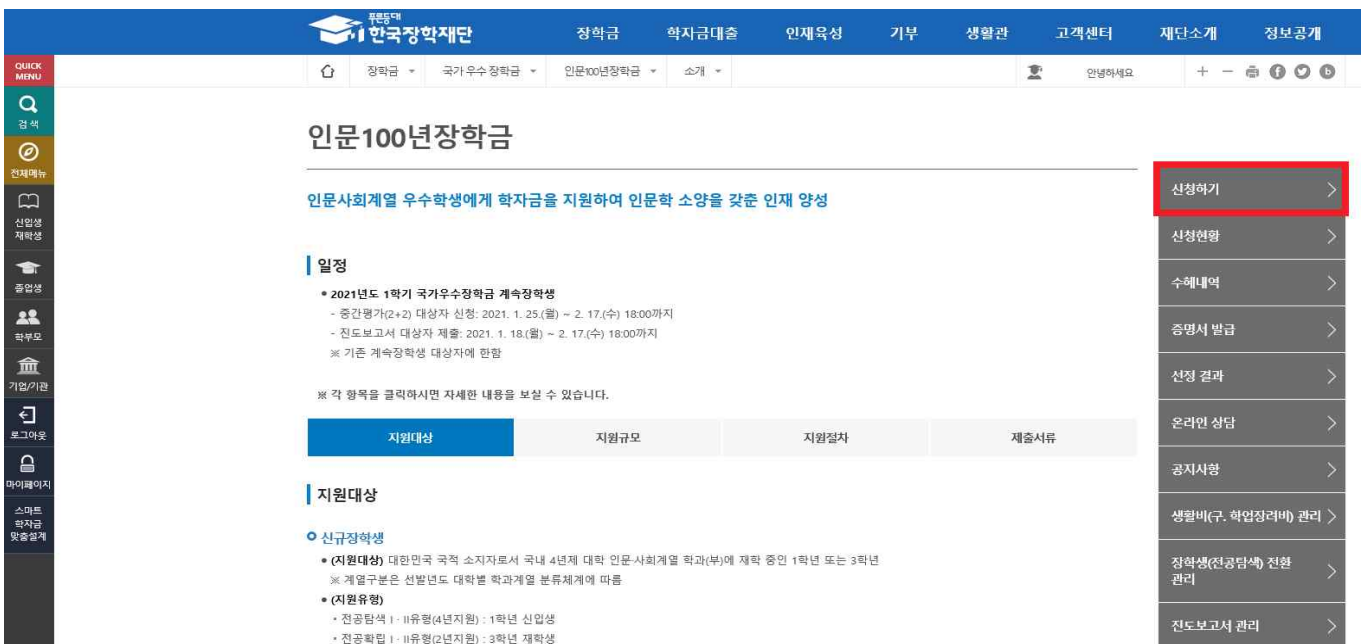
푸른등대 한국장학재단

장학금 학자금대출 인재육성 기부 생활관 고객센터 재단소개 정보공개

QUICK MENU

검색

전체메뉴

신입생 재학생

졸업생

학부모

기업/기관

로그아웃

마이페이지

스마트 학자금 맞춤설계

장학금 국가 우수 장학금 인문100년장학금 소개

안녕하세요

인문100년장학금

인문사회계열 우수학생에게 학자금을 지원하여 인문학 소양을 갖춘 인재 양성

일정

• 2021년도 1학기 국가우수장학금 계속장학생

- 중간평가(2+2) 대상자 신청: 2021. 1. 25.(월) ~ 2. 17.(수) 18:00까지

- 진도보고서 대상자 제출: 2021. 1. 18.(월) ~ 2. 17.(수) 18:00까지

※ 기존 계속장학생 대상자에 한함

※ 각 항목을 클릭하시면 자세한 내용을 보실 수 있습니다.

| 지원대상 | 지원규모 | 지원절차 | 제출서류 |
|---|---|---|---|

지원대상

신규장학생

• (지원대상) 대한민국 국적 소지자로서 국내 4년제 대학 인문·사회계열 학과(부)에 재학 중인 1학년 또는 3학년

※ 계열구분은 선발년도 대학별 학과계열 분류체계에 따름

• (지원유형)

· 전공탐색 I · II유형(4년지원) : 1학년 신입생

· 전공확립 I · II유형(2년지원) : 3학년 재학생

신청하기

신청현황

수혜내역

증명서 발급

선정 결과

온라인 상담

공지사항

생활비(구. 학업장려비) 관리

장학생(전공탐색) 전환 관리

진도보고서 관리